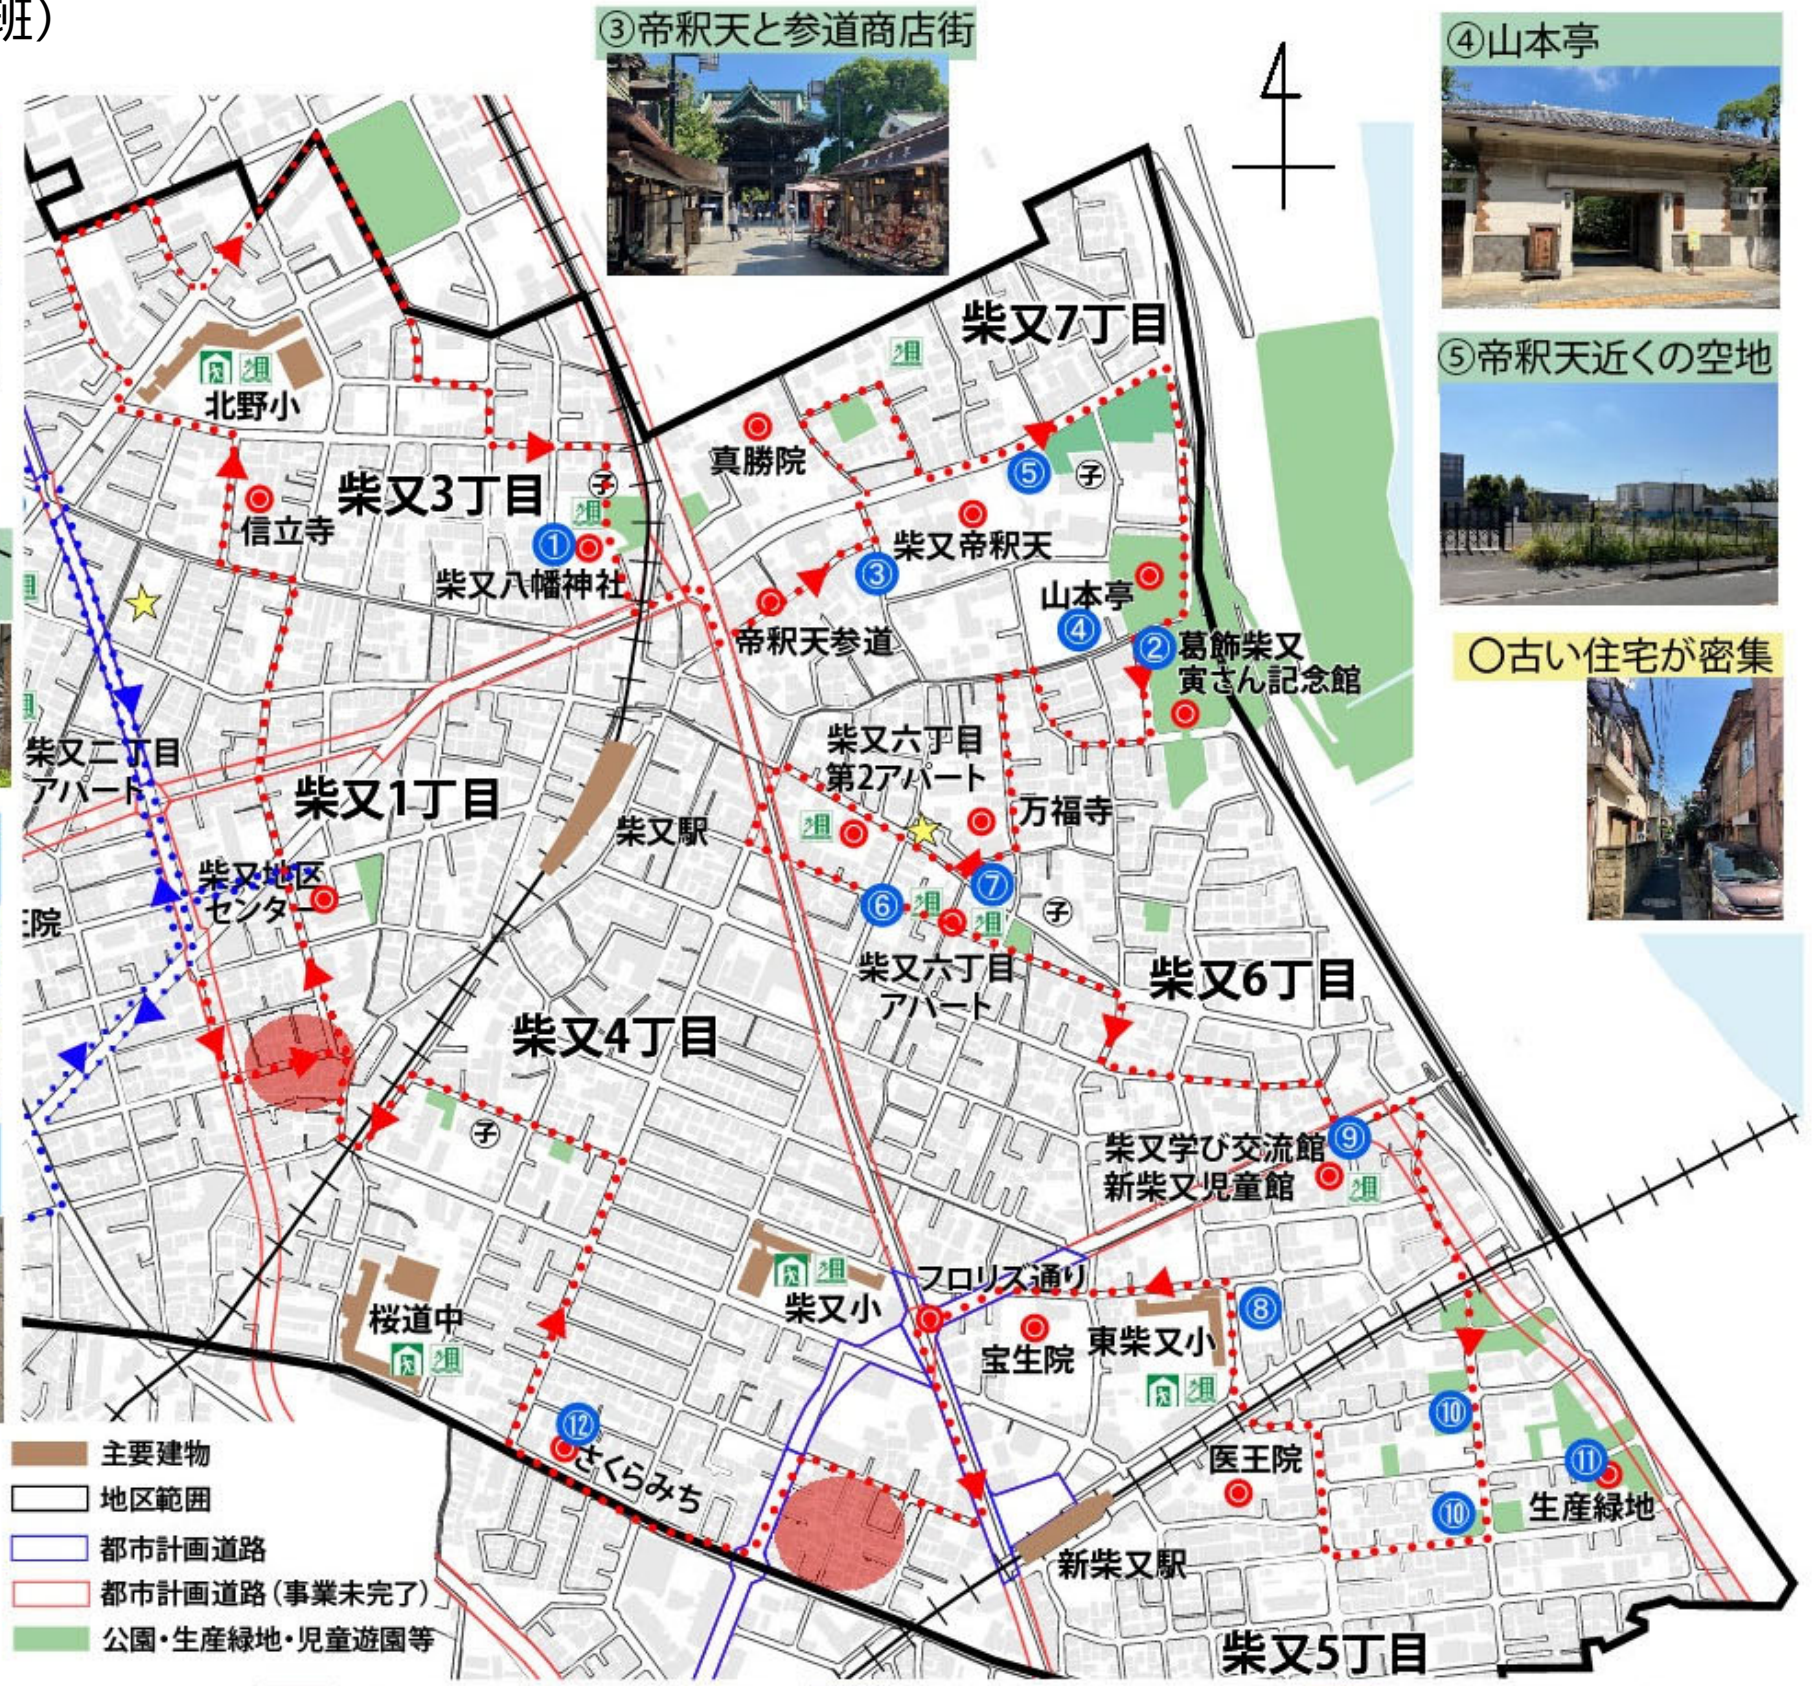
班)

③帝釈天と参道商店街

④山本亭

⑤帝釈天近くの空地

○古い住宅が密集

柴又7丁目

北野小

柴又3丁目

真勝院

信立寺

⑤

柴又帝釈天

①

柴又八幡神社

③

帝釈天参道

山本亭

④

②葛飾柴又寅さん記念館

柴又二丁目アパート

柴又1丁目

柴又六丁目第2アパート

柴又駅

万福寺

柴又地区センター

⑦

⑥

院

柴又六丁目アパート

柴又6丁目

柴又4丁目

柴又学び交流館 ⑨

新柴又児童館

フロリズ通り

柴又小

⑧

桜道中

宝生院

東柴又小

⑫

さくらみち

医王院

⑩

⑪

生産緑地

⑩

新柴又駅

柴又5丁目

主要建物

地区範囲

都市計画道路

都市計画道路(事業未完了)

公園・生産緑地・児童遊園等